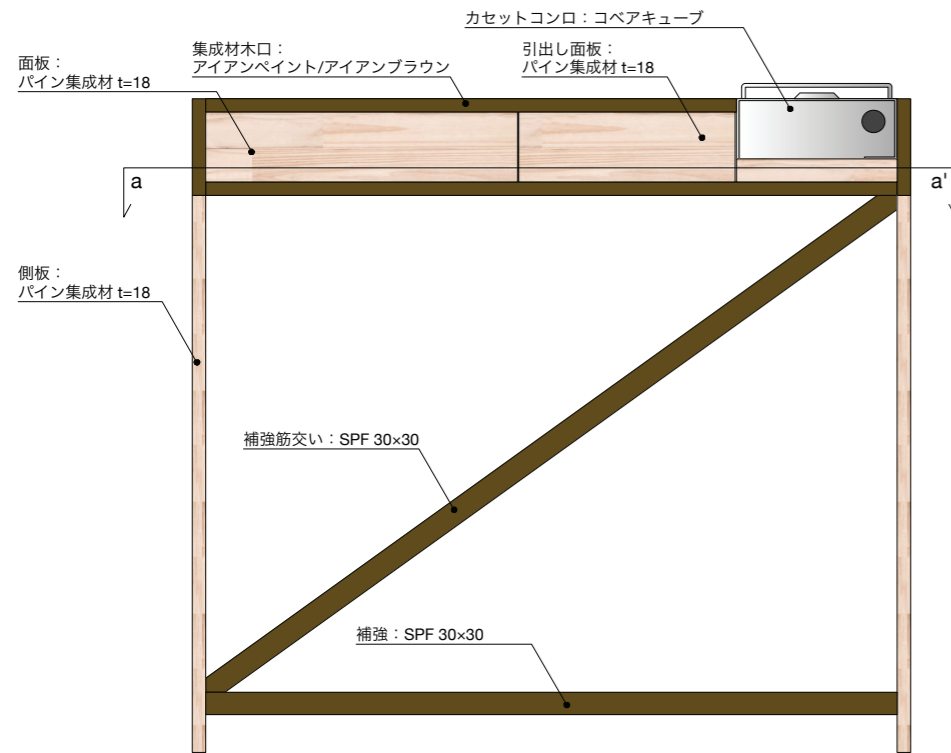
カセットコンロ：コベアキューブ

面板：
パイン集成材 t=18

集成材木口：
アイアンペイント/アイアンブラウン

引出し面板：
パイン集成材 t=18

a

a'

側板：
パイン集成材 t=18

補強筋交い：SPF 30×30

補強：SPF 30×30